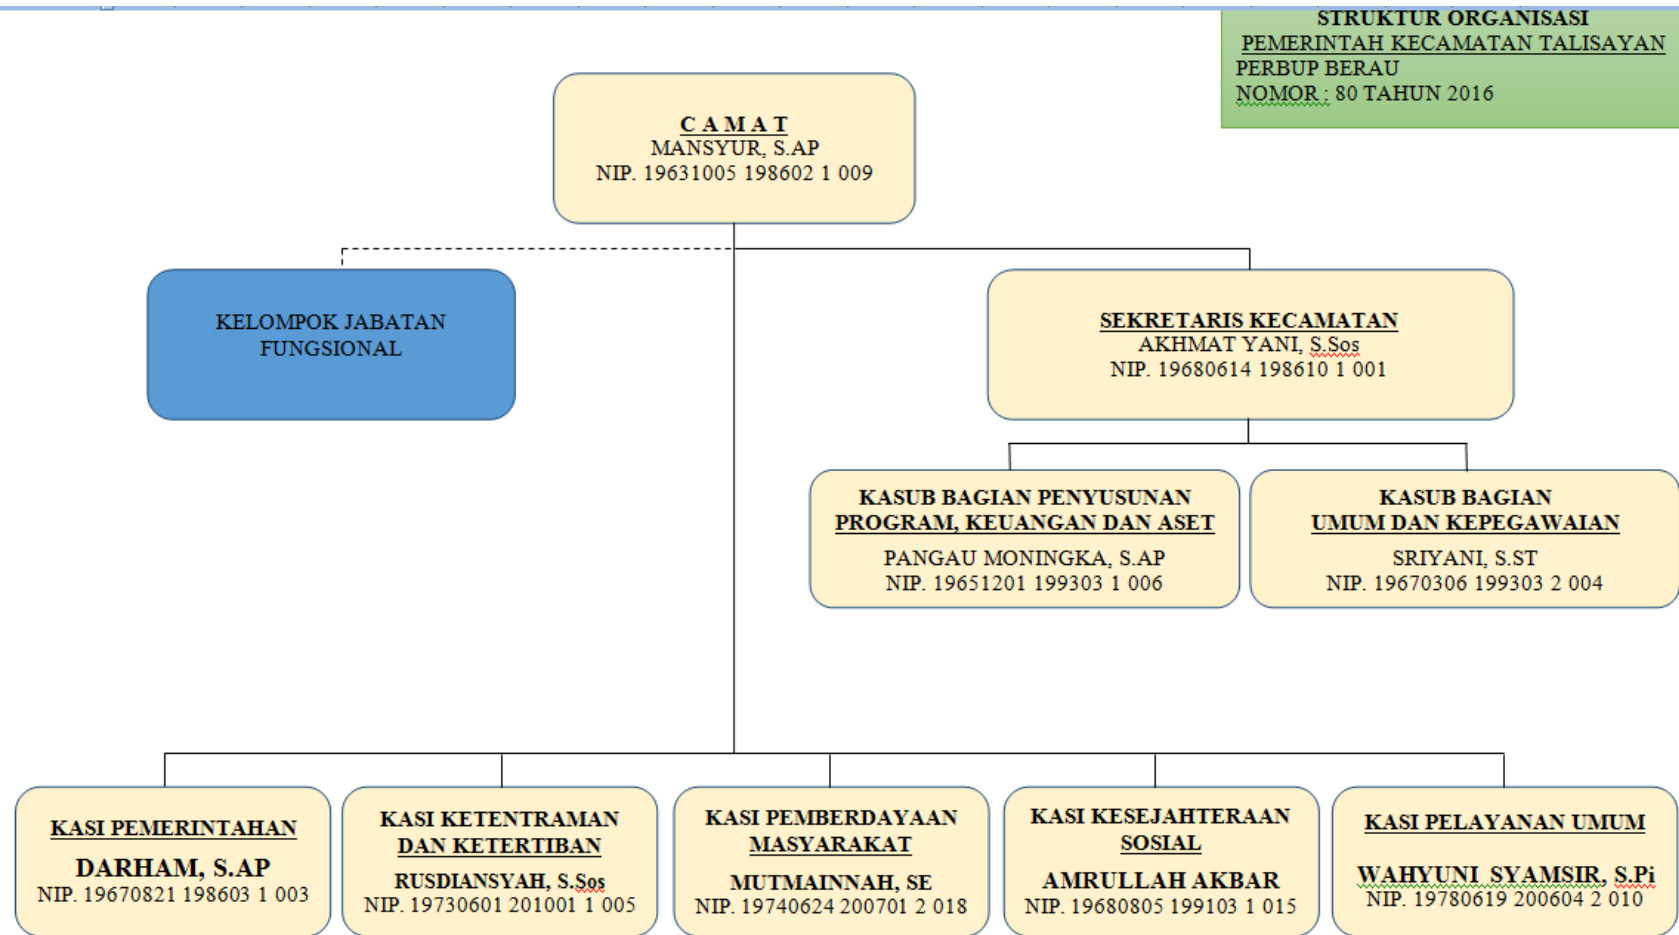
STRUKTUR ORGANISASI
PEMERINTAH KECAMATAN TALISAYAN
PERBUP BERAU
NOMOR : 80 TAHUN 2016

C A M A T
MANSYUR, S.AP
NIP. 19631005 198602 1 009

KELOMPOK JABATAN FUNGSIONAL

SEKRETARIS KECAMATAN
AKHMAT YANI, S.Sos
NIP. 19680614 198610 1 001

KASUB BAGIAN PENYUSUNAN PROGRAM, KEUANGAN DAN ASET
PANGAU MONINGKA, S.AP
NIP. 19651201 199303 1 006

KASUB BAGIAN UMUM DAN KEPEGAWAIAN
SRIYANI, S.ST
NIP. 19670306 199303 2 004

KASI PEMERINTAHAN
DARHAM, S.AP
NIP. 19670821 198603 1 003

KASI KETENTRAMAN DAN KETERTIBAN
RUSDIANSYAH, S.Sos
NIP. 19730601 201001 1 005

KASI PEMBERDAYAAN MASYARAKAT
MUTMAINNAH, SE
NIP. 19740624 200701 2 018

KASI KESEJAHTERAAN SOSIAL
AMRULLAH AKBAR
NIP. 19680805 199103 1 015

KASI PELAYANAN UMUM
WAHYUNI SYAMSIR, S.Pi
NIP. 19780619 200604 2 010